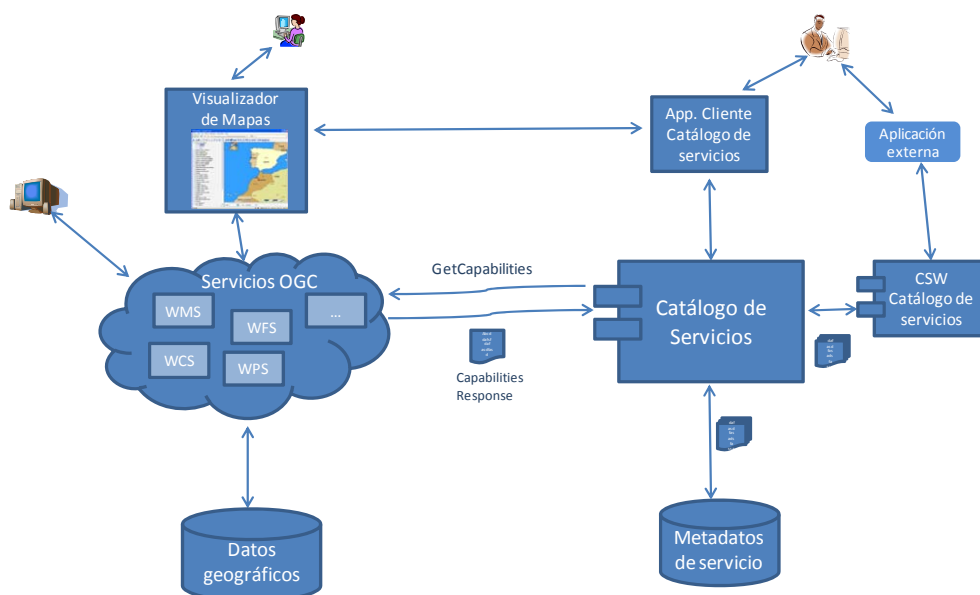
Visualizador de Mapas

App. Cliente Catálogo de servicios

Aplicación externa

Servicios OGC

WMS

WFS

...

WCS

WPS

GetCapabilities

Capabilities Response

Catálogo de Servicios

CSW Catálogo de servicios

Datos geográficos

Metadatos de servicio